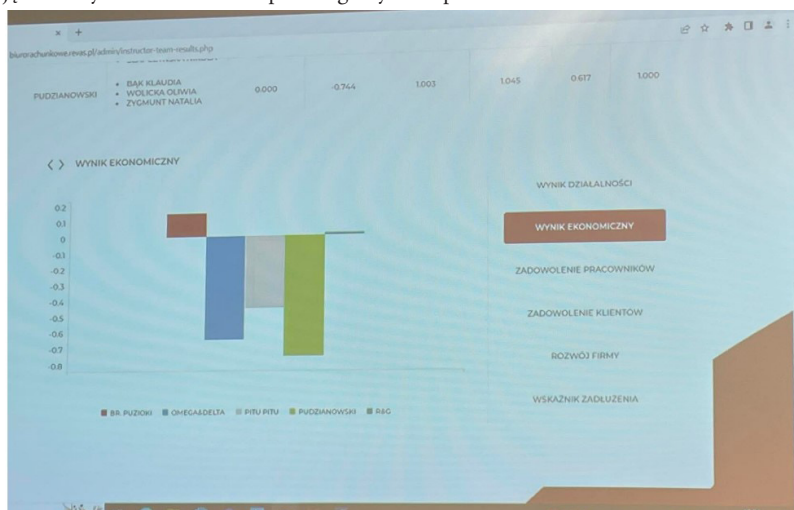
biurorachunkowe.revac.pl/admin/instructor-team-results.php

| PUDZIANOWSKI | • BĄK KLAUDIA • WOLICKA OLIWIA • ZYGMUNT NATALIA | 0.000 | -0.744 | 1.003 | 1.045 | 0.617 | 1.000 |
|---|---|---|---|---|---|---|---|

< > WYNIK EKONOMICZNY

0.2
0.1
0
-0.1
-0.2
-0.3
-0.4
-0.5
-0.6
-0.7
-0.8

BR. PUZIOKI OMEGAADELTA PITU PITU PUDZIANOWSKI R&G

WYNIK DZIAŁALNOŚCI

WYNIK EKONOMICZNY

ZADOWOLENIE PRACOWNIKÓW

ZADOWOLENIE KLIENTÓW

ROZWÓJ FIRMY

WSKAŹNIK ZADŁUŻENIA